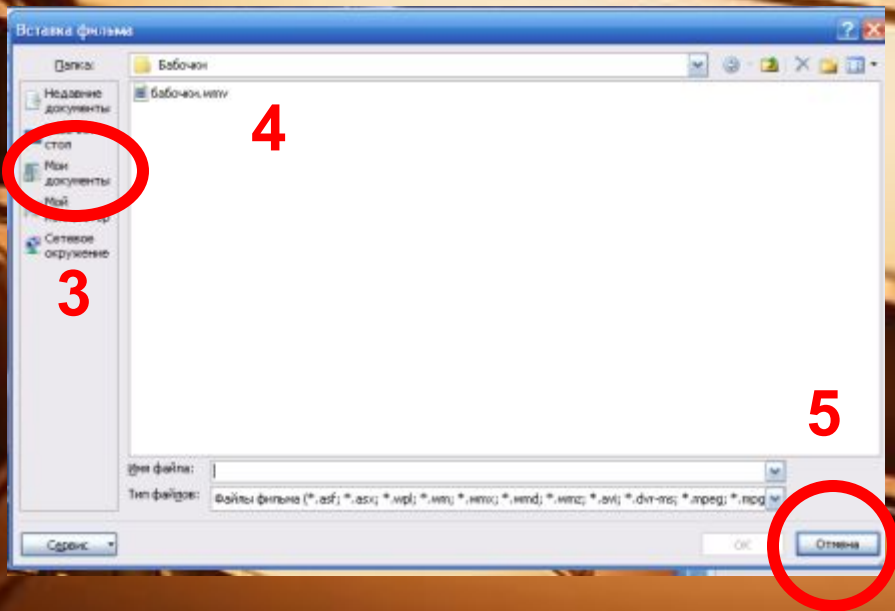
Вставка фильма

Папка: Бабочки

Недавние документы
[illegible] стол
Мои документы
Мой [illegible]
Сетевое окружение

бабочки.wmv

4

3

5

Имя файла:
Тип файлов: Файлы фильма (*.asf; *.asx; *.wpl; *.wm; *.wmx; *.wmd; *.wmz; *.avi; *.dvr-ms; *.mpeg; *.mpg

Сервис
OK
Отмена